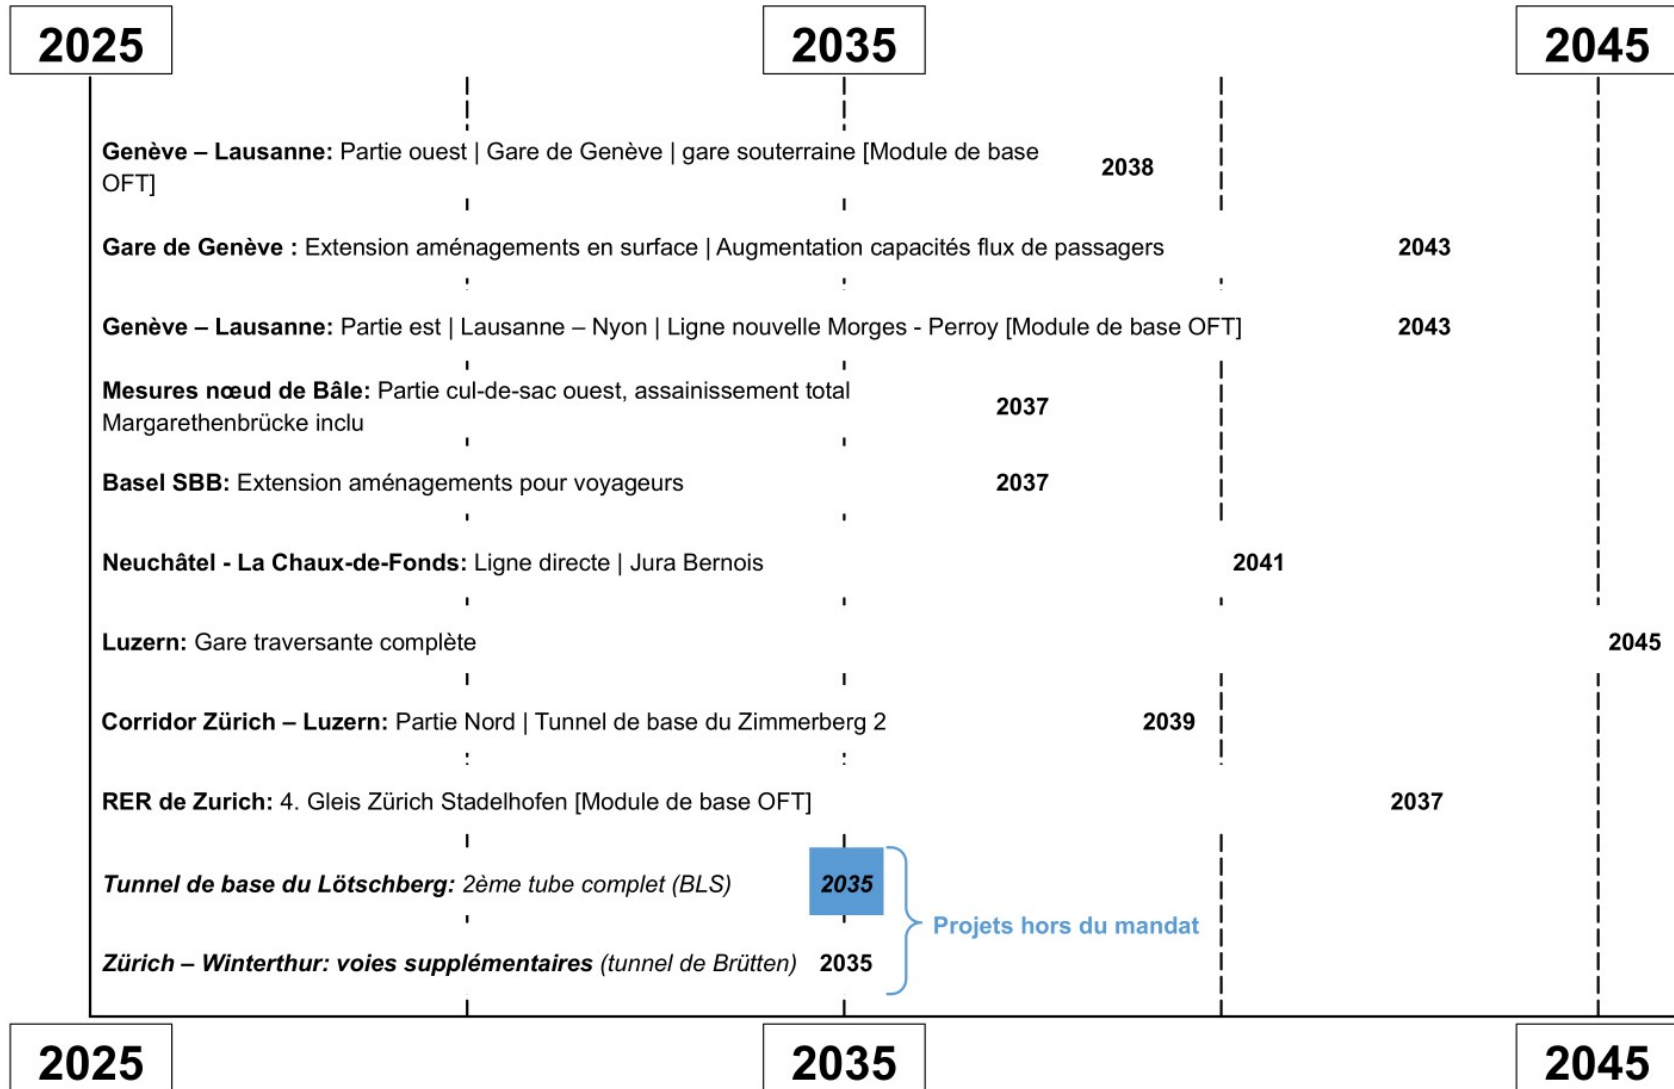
2025

2035

2045

**Genève – Lausanne:** Partie ouest | Gare de Genève | gare souterraine [Module de base OFT] 2038

**Gare de Genève :** Extension aménagements en surface | Augmentation capacités flux de passagers 2043

**Genève – Lausanne:** Partie est | Lausanne – Nyon | Ligne nouvelle Morges - Perroy [Module de base OFT] 2043

**Mesures nœud de Bâle:** Partie cul-de-sac ouest, assainissement total Margarethenbrücke inclu 2037

**Basel SBB:** Extension aménagements pour voyageurs 2037

**Neuchâtel - La Chaux-de-Fonds:** Ligne directe | Jura Bernois 2041

**Luzern:** Gare traversante complète 2045

**Corridor Zürich – Luzern:** Partie Nord | Tunnel de base du Zimmerberg 2 2039

**RER de Zurich:** 4. Gleis Zürich Stadelhofen [Module de base OFT] 2037

***Tunnel de base du Lötschberg:*** *2ème tube complet (BLS)* 2035

***Zürich – Winterthur: voies supplémentaires*** *(tunnel de Brütten)* 2035

Projets hors du mandat

2025

2035

2045